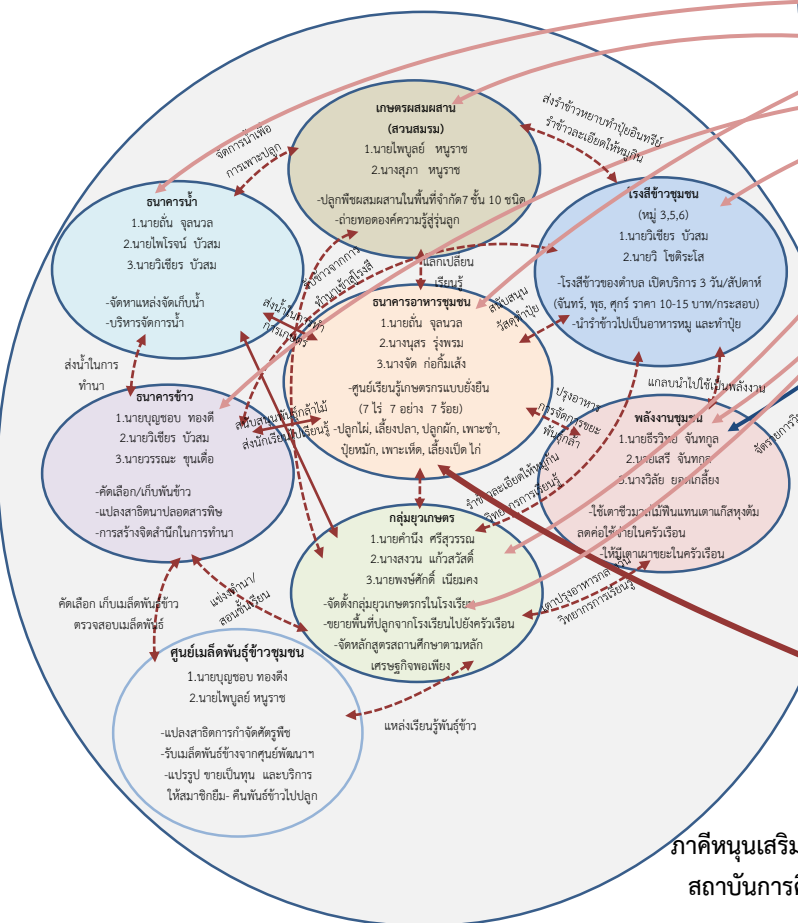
เกษตรผสมผสาน
(สวนสมรม)
1.นายไพบูลย์ หนูราช
2.นางสุภา หนูราช
-ปลูกพืชผสมผสานในพื้นที่จำกัด7 ชั้น 10 ชนิด
-ถ่ายทอดองค์ความรู้สู่รุ่นลูก

ธนาคารน้ำ
1.นายถั่น จุลนวล
2.นายไพโรจน์ บัวสม
3.นายวิเชียร บัวสม
-จัดหาแหล่งจัดเก็บน้ำ
-บริหารจัดการน้ำ

โรงสีข้าวชุมชน
(หมู่ 3,5,6)
1.นายวิเชียร บัวสม
2.นายวิ โชติระโส
-โรงสีข้าวของตำบล เปิดบริการ 3 วัน/สัปดาห์ (จันทร์, พุธ, ศุกร์ ราคา 10-15 บาท/กระสอบ)
-นำรำข้าวไปเป็นอาหารหมู และทำปุ๋ย

ธนาคารอาหารชุมชน
1.นายถั่น จุลนวล
2.นางนุสร รุ่งพรม
3.นางจัด ก่อกิ้มเส้ง
-ศูนย์เรียนรู้เกษตรกรแบบยั่งยืน
(7 ไร่ 7 อย่าง 7 ร้อย)
-ปลูกไผ่, เลี้ยงปลา, ปลูกผัก, เพาะชำ, ปุ๋ยหมัก, เพาะเห็ด, เลี้ยงเป็ด ไก่

ธนาคารข้าว
1.นายบุญชอบ ทองดึง
2.นายวิเชียร บัวสม
3.นายวรรณะ ขุนเดื่อ
-คัดเลือก/เก็บพันธุ์ข้าว
-แปลงสาธิตนาปลอดสารพิษ
-การสร้างจิตสำนึกในการทำนา

พลังงานชุมชน
1.นายธีรวิทย์ จันทกูล
2.นายเสรี จันทกูล
3.นางวิลัย ยอดเลี้ยง
-ใช้เตาชีวมวลแทนเตาแก๊สหุงต้ม ลดค่าใช้จ่ายในครัวเรือน
-ให้ผู้เฒ่าผู้แก่ในครัวเรือน

กลุ่มยุวเกษตร
1.นายคำนึง ศรีสุวรรณ
2.นางสงวน แก้วสวัสดิ์
3.นายพงษ์ศักดิ์ เนียมคง
-จัดตั้งกลุ่มยุวเกษตรกรในโรงเรียน
-ขยายพื้นที่ปลูกจากโรงเรียนไปยังครัวเรือน
-จัดหลักสูตรสถานศึกษาตามหลักเศรษฐกิจพอเพียง

ศูนย์เมล็ดพันธุ์ข้าวชุมชน
1.นายบุญชอบ ทองดึง
2.นายไพบูลย์ หนูราช
-แปลงสาธิตการกำจัดศัตรูพืช
-รับเมล็ดพันธุ์ข้าวจากศูนย์พัฒนาฯ
-แปรรูป ขายเป็นทุน และบริการให้สมาชิกยืม- คืนพันธุ์ข้าวไปปลูก

จัดการน้ำเพื่อการเพาะปลูก
ส่งรำข้าวหยาบทำปุ๋ยอินทรีย์ รำข้าวละเอียดให้หมูกิน
แลกเปลี่ยนเรียนรู้
ส่งข้าวจากการทำนาเข้าโรงสี
ส่งน้ำในการทำการเกษตร
สนับสนุนวัสดุทำปุ๋ย
ส่งน้ำในการทำนา
ปรุงอาหาร การจัดการขยะ พันธุ์กล้า
แกลบนำไปใช้เป็นพลังงาน
สนับสนุนพันธุ์กล้าไม้ ส่งนักเรียนมาเรียนรู้
รำข้าว ละเอียดให้หมูกิน วิทยากรการเรียนรู้
จัดระบบการ
แข่งขันทำนา/สอนนักเรียน
คัดเลือก เก็บเมล็ดพันธุ์ข้าว ตรวจสอบเมล็ดพันธุ์
วิทยากรกลุ่ม วิทยากรการเรียนรู้
แหล่งเรียนรู้พันธุ์ข้าว
ภาคีหนุนเสริม
สถาบันการ